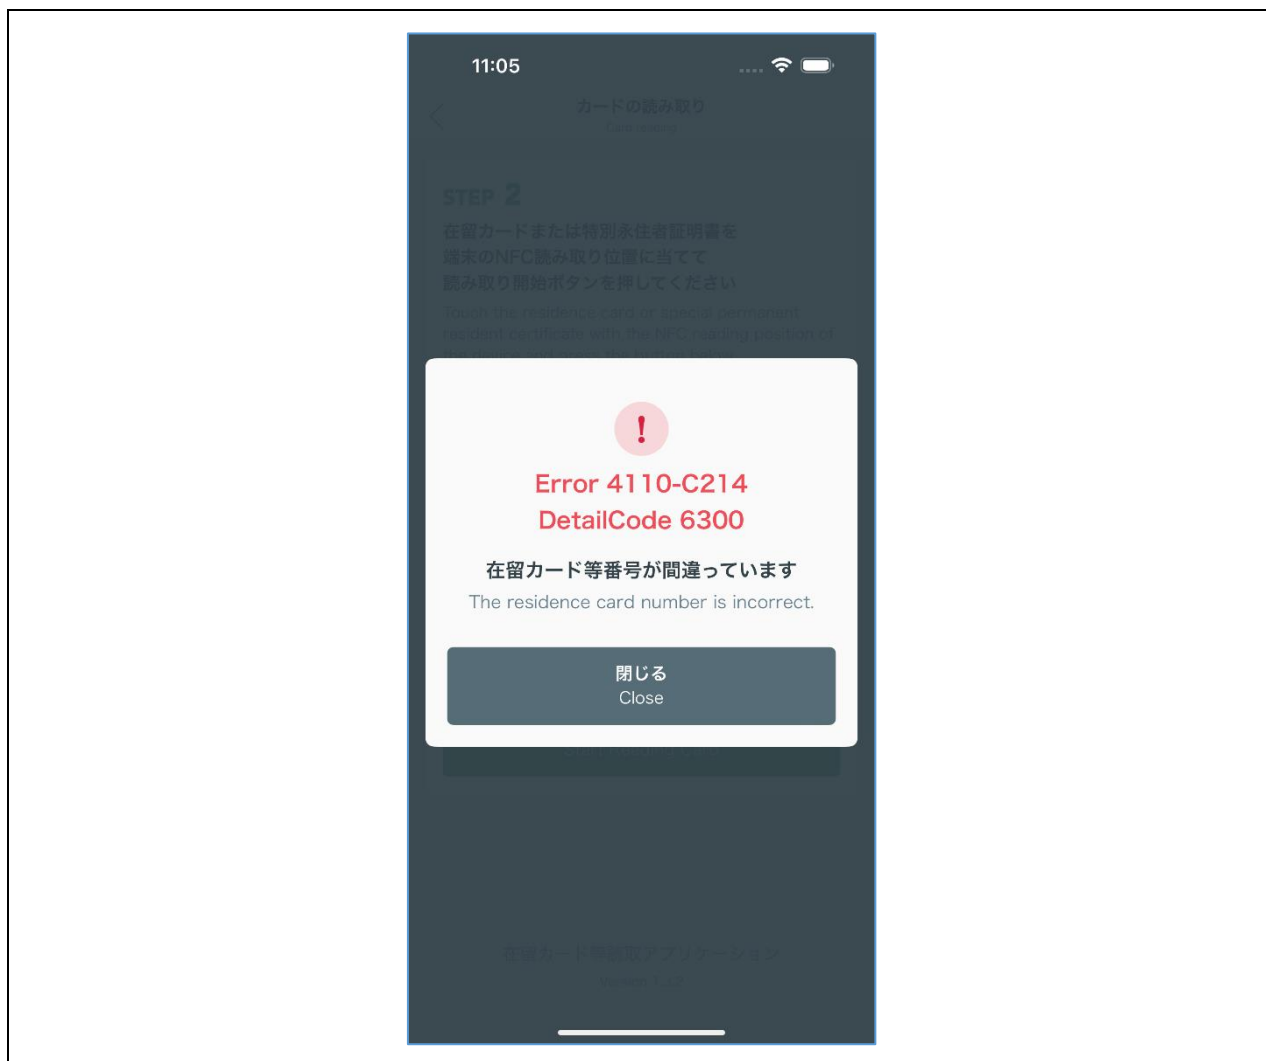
11:05

カードの読み取り
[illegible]

STEP 2
在留カードまたは特別永住者証明書を
端末のNFC読み取り位置に当てて
読み取り開始ボタンを押してください
Touch the residence card or special permanent resident certificate with the NFC reading position of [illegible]

!
Error 4110-C214
DetailCode 6300
在留カード等番号が間違っています
The residence card number is incorrect.

閉じる
Close

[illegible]

在留カード等読取アプリケーション
Version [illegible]